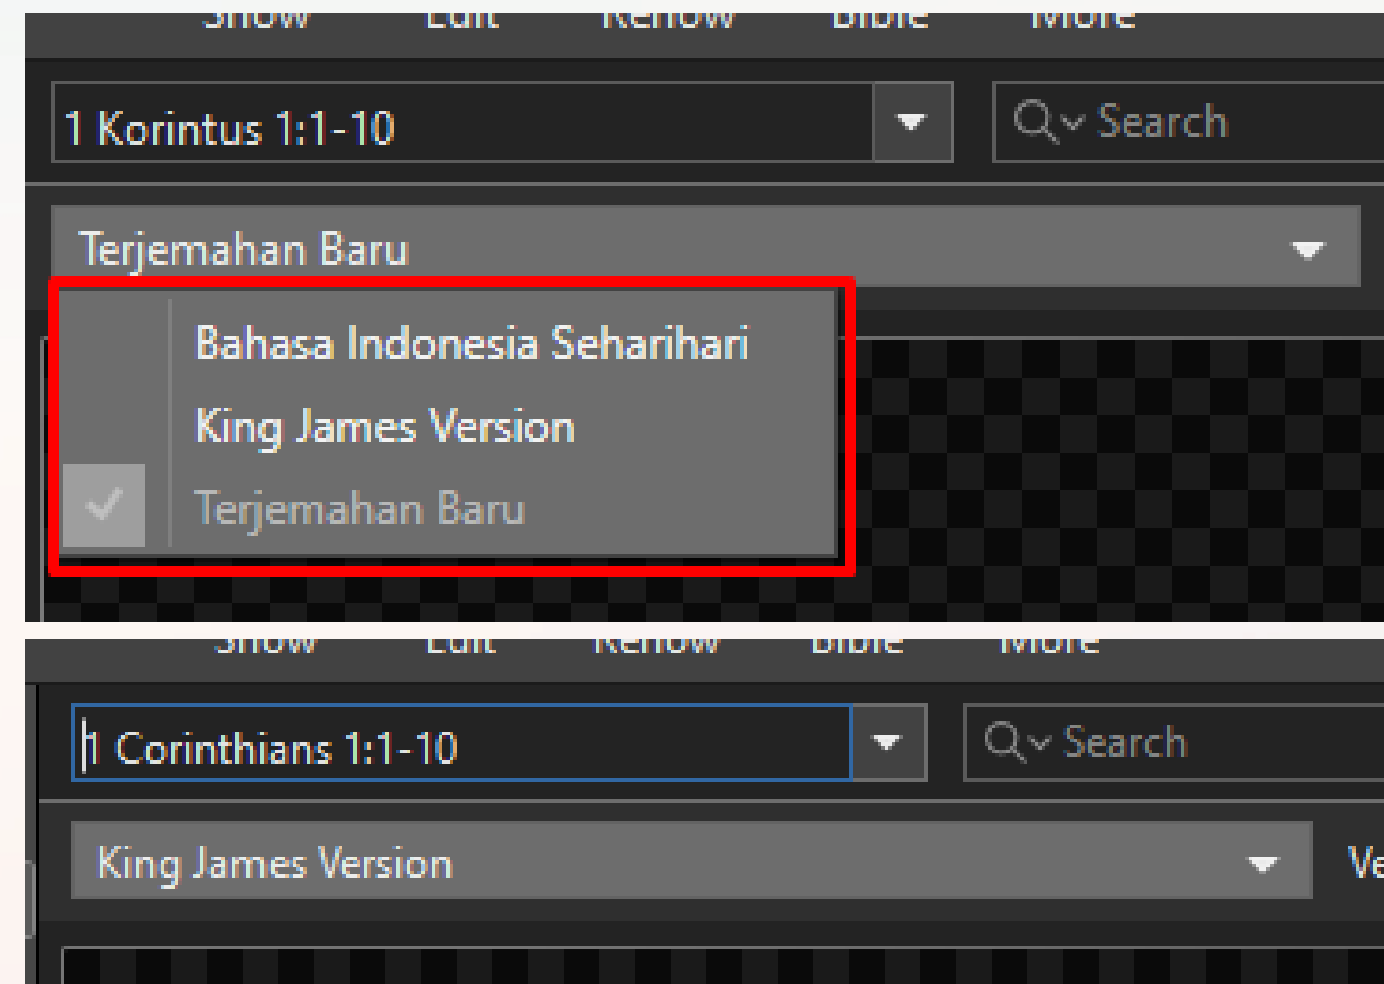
Show Edit Reflow Bible More

1 Korintus 1:1-10

Search

Terjemahan Baru

Bahasa Indonesia Seharihari

King James Version

Terjemahan Baru

Show Edit Reflow Bible More

1 Corinthians 1:1-10

Search

King James Version

Ve